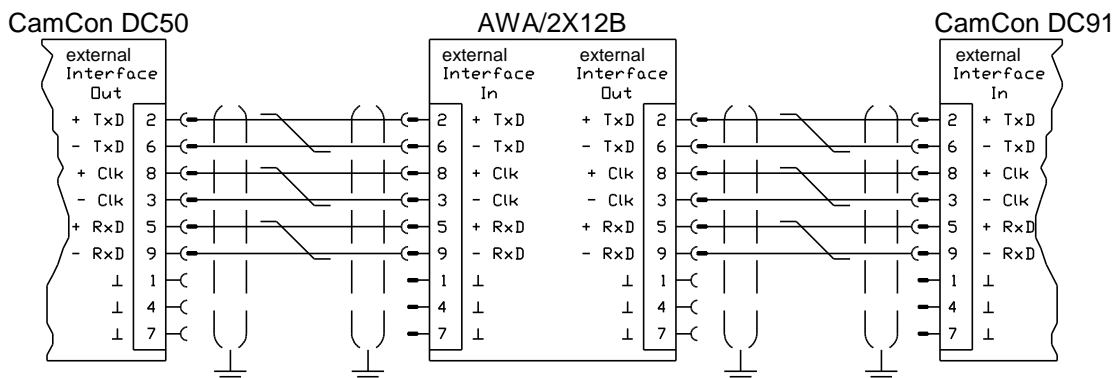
CamCon DC50

external Interface Out

+ TxD 2
- TxD 6
+ Clk 8
- Clk 3
+ RxD 5
- RxD 9
⊥ 1
⊥ 4
⊥ 7

AWA/2X12B

external Interface In

2 + TxD
6 - TxD
8 + Clk
3 - Clk
5 + RxD
9 - RxD
1 ⊥
4 ⊥
7 ⊥

external Interface Out

+ TxD 2
- TxD 6
+ Clk 8
- Clk 3
+ RxD 5
- RxD 9
⊥ 1
⊥ 4
⊥ 7

CamCon DC91

external Interface In

2 + TxD
6 - TxD
8 + Clk
3 - Clk
5 + RxD
9 - RxD
1 ⊥
4 ⊥
7 ⊥